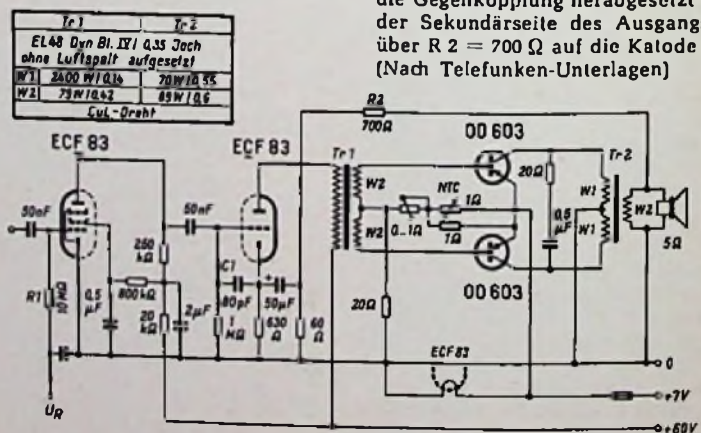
die Gegenkopplung herabgesetzt der Sekundärseite des Ausgang über R 2 = 700 Ω auf die Katode (Nach Telefunken-Unterlagen)

| Tr 1 | Tr 2 |
|---|---|
| EL48 Dyn Bl. IV / 0,35 Joch ohne Luftspalt aufgesetzt | |
| W1 2400 W / 0,14 | 70 W / 0,55 |
| W2 75 W / 0,42 | 85 W / 0,6 |
| CuL-Draht | |

ECF 83
ECF 83
50nF
R1
0,5 µF
250 kΩ
800 kΩ
20 kΩ
2µF
50nF
C1
80pF
1 kΩ
50µF
630 Ω
60 Ω
R2
700Ω
Tr 1
W2
W2
20Ω
0...1Ω
NTC
1Ω
1Ω
OD 603
OD 603
20Ω
0,5 µF
Tr 2
W1
W1
W2
5Ω
ECF 83
U_R
0
+7V
+60V